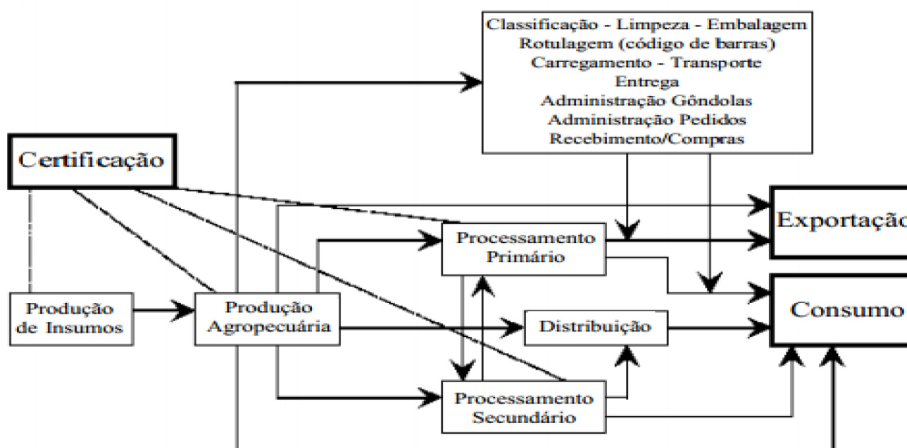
Classificação - Limpeza - Embalagem
Rotulagem (código de barras)
Carregamento - Transporte
Entrega
Administração Gôndolas
Administração Pedidos
Recebimento/Compras

Certificação

Exportação

Processamento Primário

Consumo

Produção de Insumos

Produção Agropecuária

Distribuição

Processamento Secundário